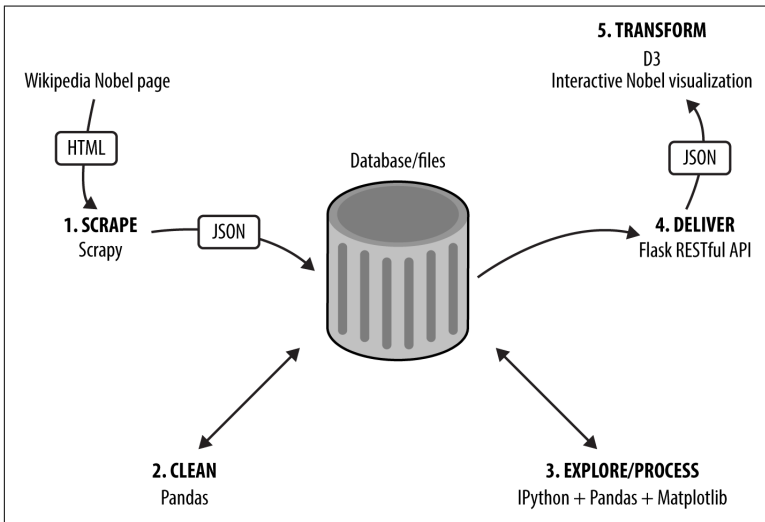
5. TRANSFORM
D3
Interactive Nobel visualization

Wikipedia Nobel page

HTML

JSON

Database/files

1. SCRAPE
Scrapy

JSON

4. DELIVER
Flask RESTful API

2. CLEAN
Pandas

3. EXPLORE/PROCESS
IPython + Pandas + Matplotlib